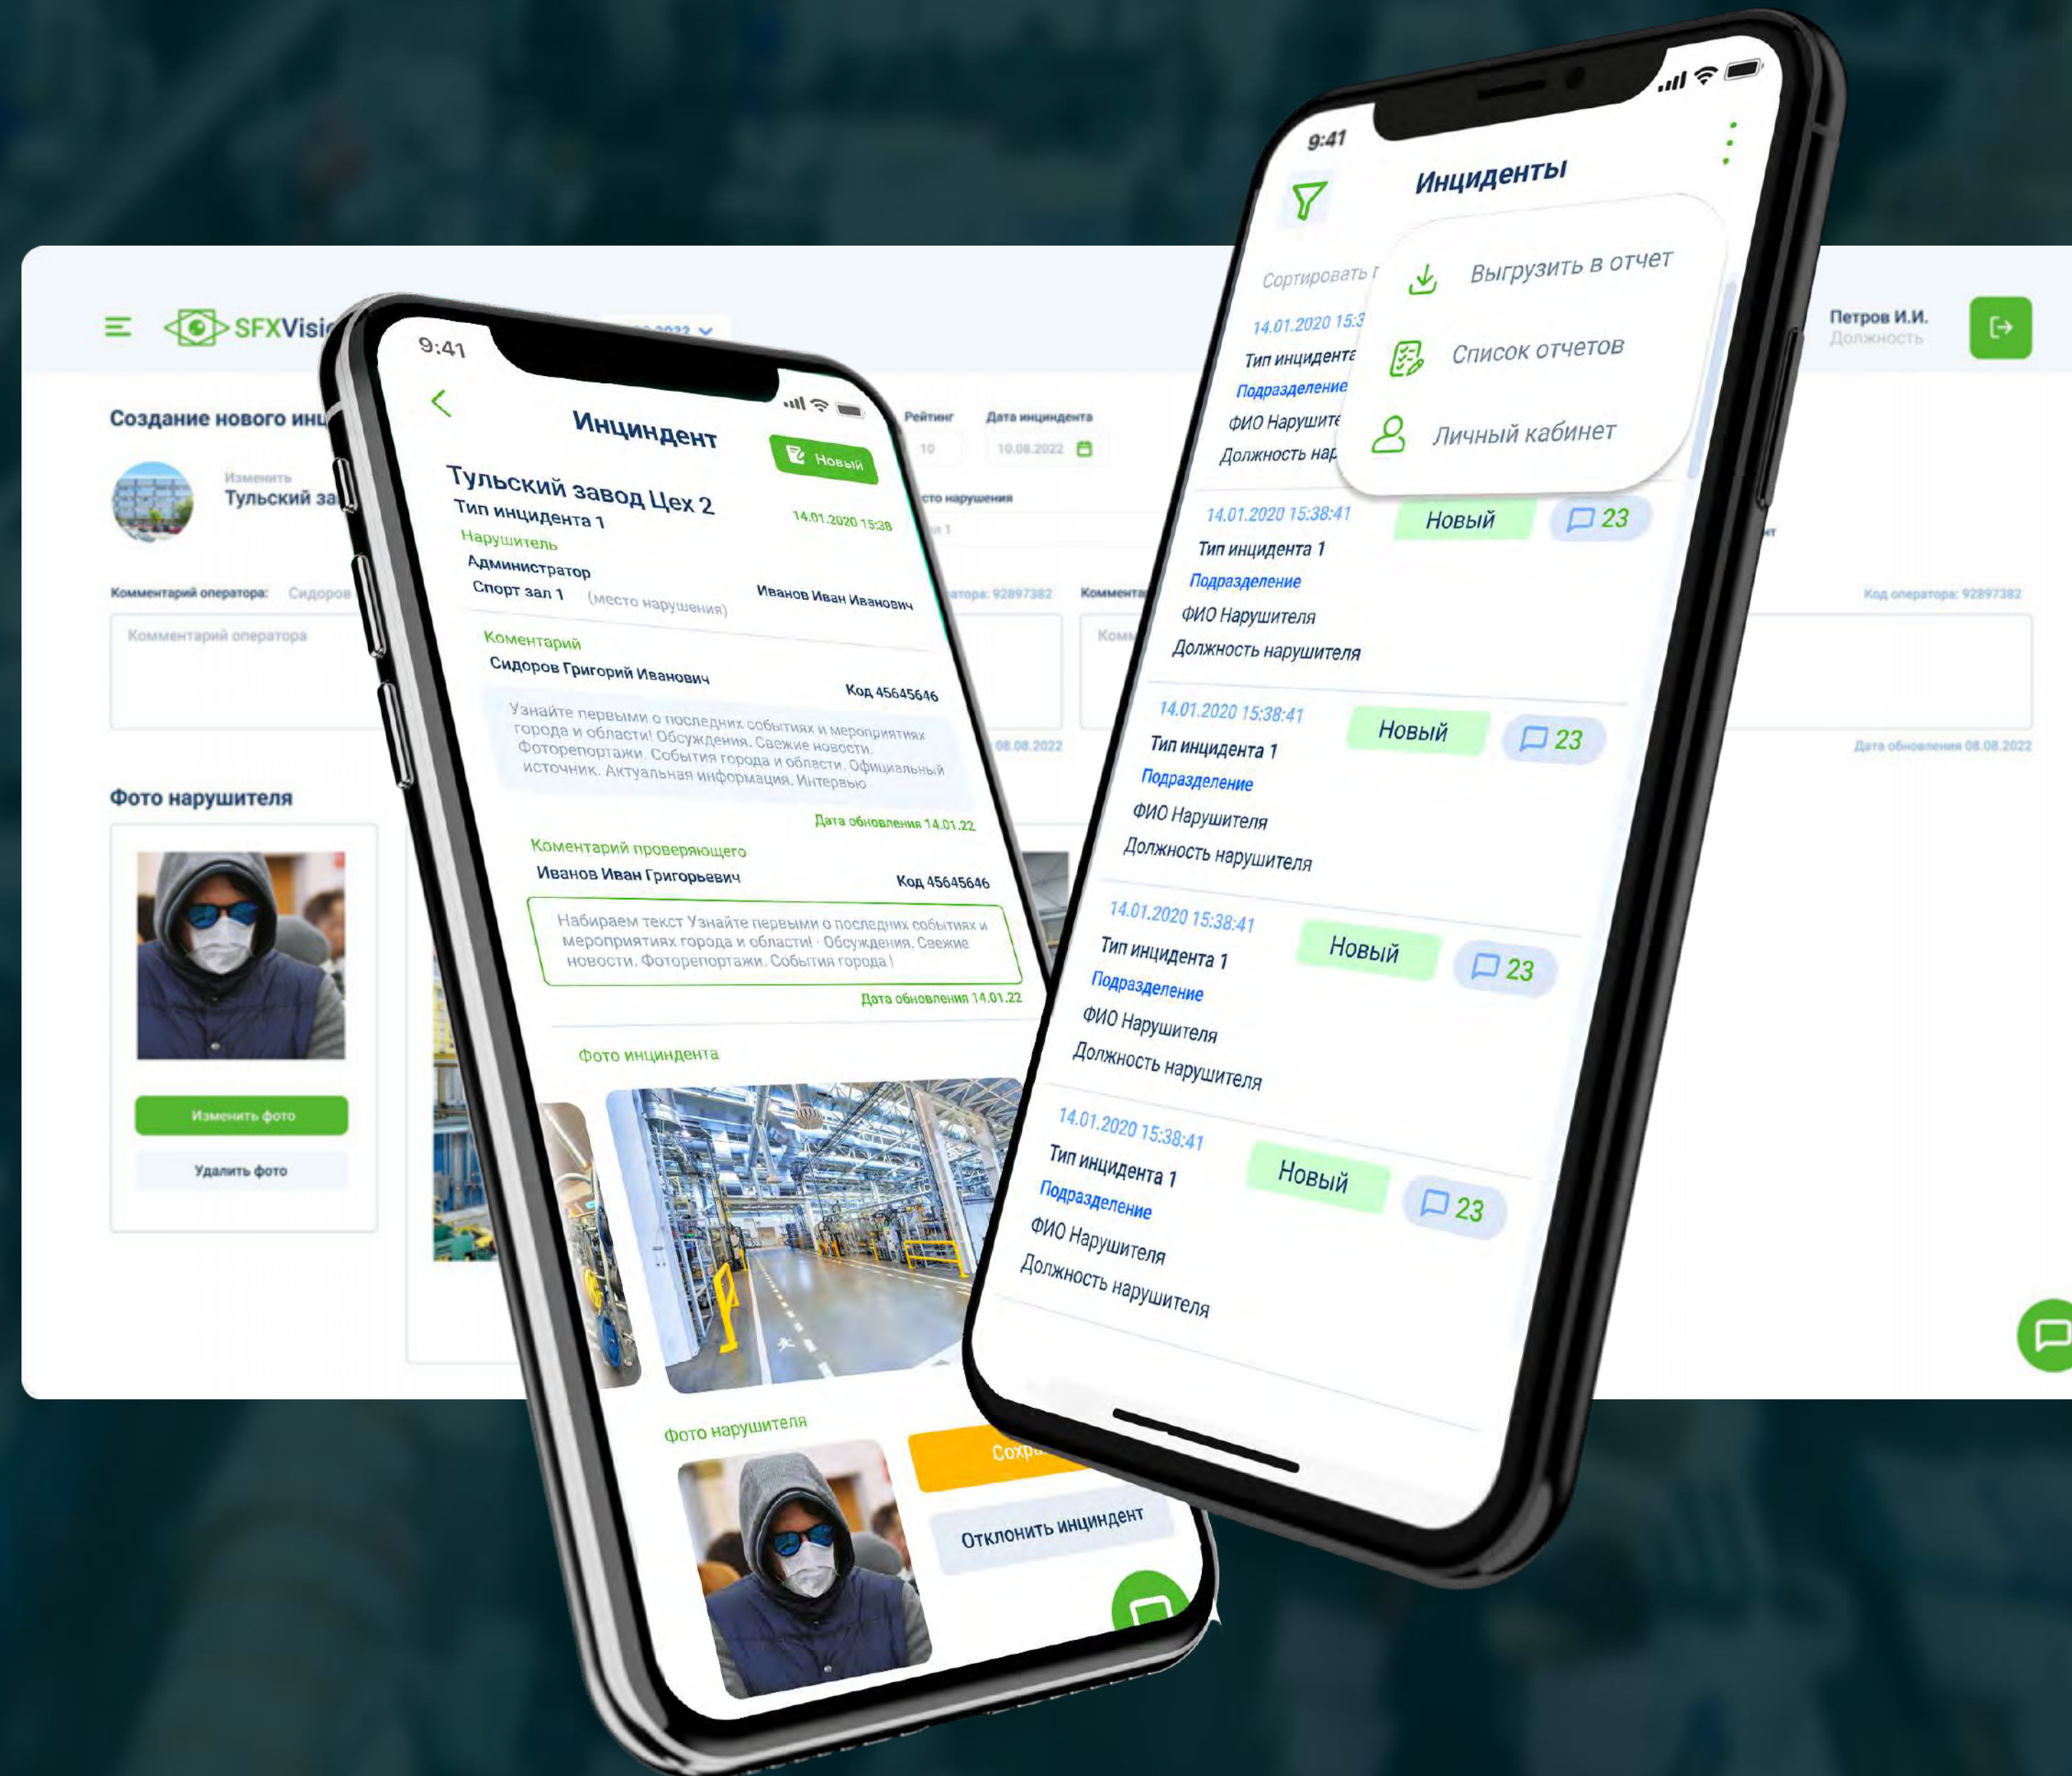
SFXVisi

Создание нового инц

Изменить
Тульский за

Комментарий оператора: Сидоров

Комментарий оператора

Фото нарушителя

Изменить фото
Удалить фото

Рейтинг
10
Дата инцидента
10.08.2022

Место нарушения

Петров И.И.
Должность

Код оператора: 92897382

Дата обновления 08.08.2022

9:41

Инцидент
Новый
Тульский завод Цех 2
Тип инцидента 1
14.01.2020 15:38
Нарушитель
Администратор
Спорт зал 1 (место нарушения)
Иванов Иван Иванович
Коментарий
Сидоров Григорий Иванович
Код 45645646
Узнайте первыми о последних событиях и мероприятиях города и области! Обсуждения. Свежие новости. Фоторепортажи. События города и области. Официальный источник. Актуальная информация. Интервью
Дата обновления 14.01.22
Коментарий проверяющего
Иванов Иван Григорьевич
Код 45645646
Набираем текст Узнайте первыми о последних событиях и мероприятиях города и области! · Обсуждения. Свежие новости. Фоторепортажи. События города !
Дата обновления 14.01.22
Фото инциндента
Фото нарушителя
Сохра
Отклонить инциндент

9:41

Инциденты
Сортировать
Выгрузить в отчет
Список отчетов
Личный кабинет
14.01.2020 15:3
Тип инцидента
Подразделение
ФИО Нарушите
Должность нар

14.01.2020 15:38:41
Новый
23
Тип инцидента 1
Подразделение
ФИО Нарушителя
Должность нарушителя

14.01.2020 15:38:41
Новый
23
Тип инцидента 1
Подразделение
ФИО Нарушителя
Должность нарушителя

14.01.2020 15:38:41
Новый
23
Тип инцидента 1
Подразделение
ФИО Нарушителя
Должность нарушителя

14.01.2020 15:38:41
Новый
23
Тип инцидента 1
Подразделение
ФИО Нарушителя
Должность нарушителя